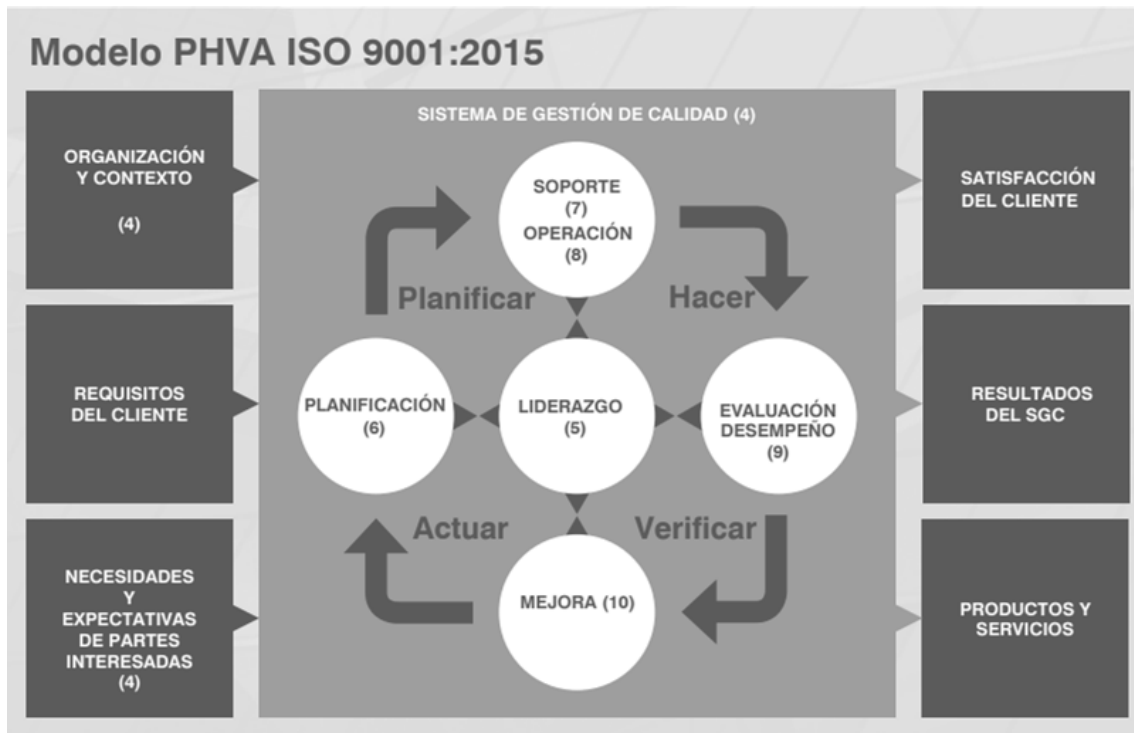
Modelo PHVA ISO 9001:2015

ORGANIZACIÓN Y CONTEXTO

(4)

REQUISITOS DEL CLIENTE

NECESIDADES Y EXPECTATIVAS DE PARTES INTERESADAS (4)

SISTEMA DE GESTIÓN DE CALIDAD (4)

SOPORTE (7) OPERACIÓN (8)

Planificar

Hacer

PLANIFICACIÓN (6)

LIDERAZGO (5)

EVALUACIÓN DESEMPEÑO (9)

Actuar

Verificar

MEJORA (10)

SATISFACCIÓN DEL CLIENTE

RESULTADOS DEL SGC

PRODUCTOS Y SERVICIOS